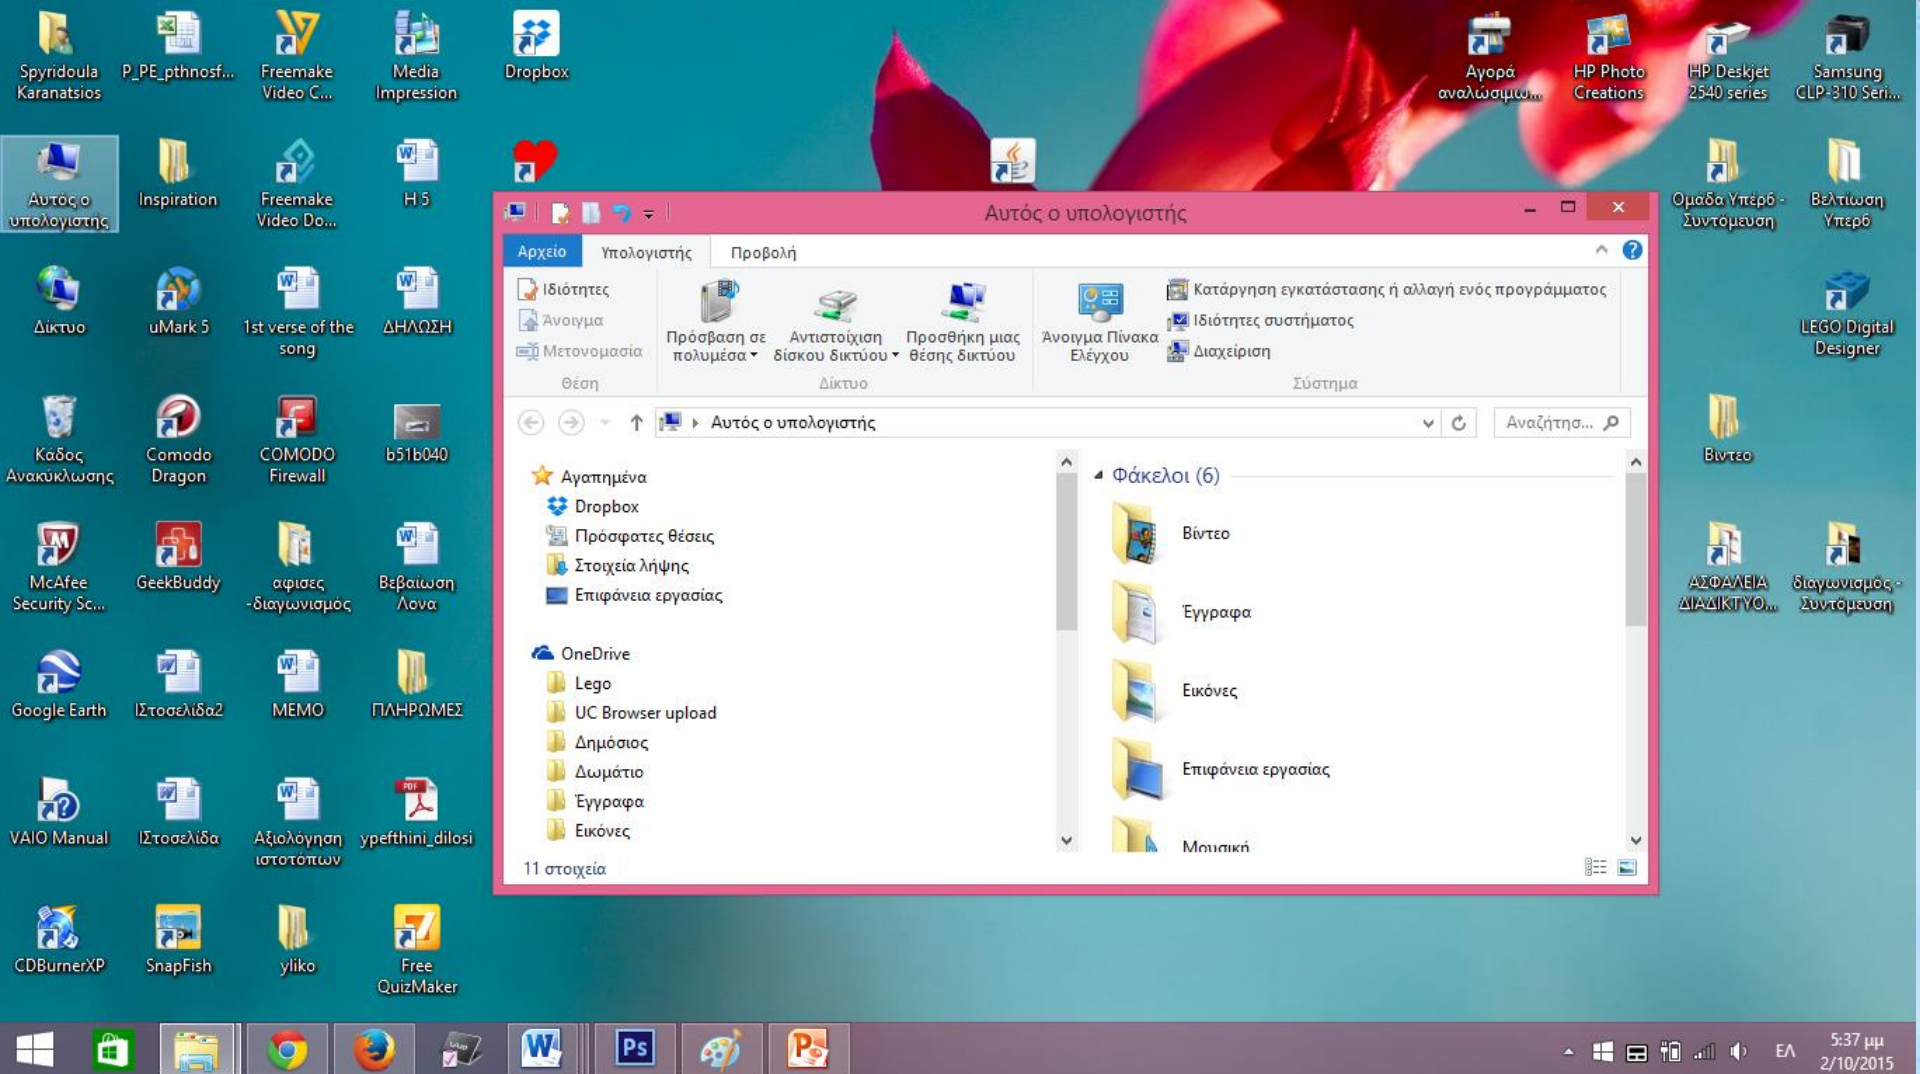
Spyridoula Karanatsios
P_PE_pthnosf...
Freemake Video C...
Media Impression
Dropbox
Αγορά αναλώσιμω...
HP Photo Creations
HP Deskjet 2540 series
Samsung CLP-310 Seri...

Αυτός ο υπολογιστής
Inspiration
Freemake Video Do...
H 5
Ομάδα Υπερό - Συντόμευση
Βελτίωση Υπερό

Δίκτυο
uMark 5
1st verse of the song
ΔΗΛΩΣΗ
LEGO Digital Designer

Κάδος Ανακύκλωσης
Comodo Dragon
COMODO Firewall
b51b040
Βιντεο

McAfee Security Sc...
GeekBuddy
αφισες -διαγωνισμός
Βεβαίωση Λονα
ΑΣΦΑΛΕΙΑ ΔΙΑΔΙΚΤΥΟ...
διαγωνισμός - Συντόμευση

Google Earth
Ιστοσελίδα2
MEMO
ΠΛΗΡΩΜΕΣ

VAIO Manual
Ιστοσελίδα
Αξιολόγηση ιστοτόπων
ypefthini_dilosi

CDBurnerXP
SnapFish
yliko
Free QuizMaker

Αυτός ο υπολογιστής
Αρχείο Υπολογιστής Προβολή

Ιδιότητες
Άνοιγμα
Μετονομασία
Θέση
Πρόσβαση σε πολυμέσα
Αντιστοίχιση δίσκου δικτύου
Προσθήκη μιας θέσης δικτύου
Δίκτυο
Άνοιγμα Πίνακα Ελέγχου
Κατάργηση εγκατάστασης ή αλλαγή ενός προγράμματος
Ιδιότητες συστήματος
Διαχείριση
Σύστημα

Αυτός ο υπολογιστής
Αναζήτηση...

Αγαπημένα
Dropbox
Πρόσφατες θέσεις
Στοιχεία λήψης
Επιφάνεια εργασίας

OneDrive
Lego
UC Browser upload
Δημόσιος
Δωμάτιο
Έγγραφα
Εικόνες

Φάκελοι (6)
Βίντεο
Έγγραφα
Εικόνες
Επιφάνεια εργασίας
Μουσική

11 στοιχεία

ΕΛ
5:37 μμ
2/10/2015